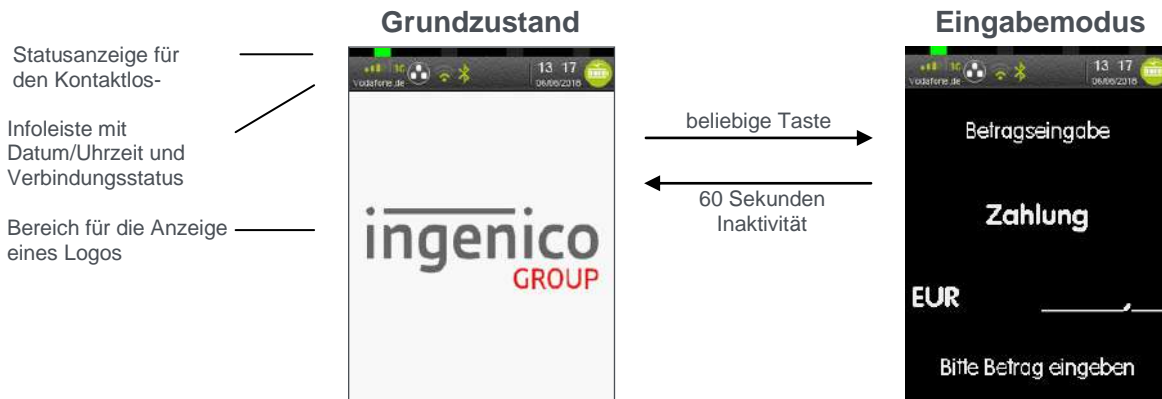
Statusanzeige für den Kontaktlos-

Infoleiste mit Datum/Uhrzeit und Verbindungsstatus

Bereich für die Anzeige eines Logos

Grundzustand

1G
Vodafone.de
13 17
06/06/2018

ingenico
GROUP

beliebige Taste

60 Sekunden Inaktivität

Eingabemodus

1G
Vodafone.de
13 17
06/06/2018

Betragseingabe

Zahlung

EUR ,

Bitte Betrag eingeben